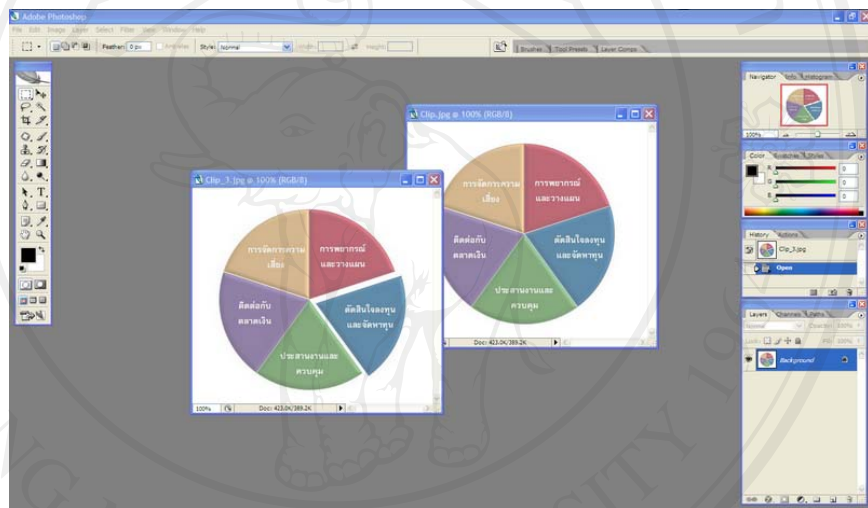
Adobe Photoshop

File Edit Image Layer Select Filter View Window Help

Feather: 0 px Anti-alias Style: Normal Width: Height:

Brushes Tool Presets Layer Comps

Clip.jpg @ 100% (RGB/8)

การจัดการความเสี่ยง

การพยากรณ์และวางแผน

ติดต่อกับตลาดเงิน

ตัดสินใจลงทุนและจัดหาทุน

ประสานงานและควบคุม

Doc: 423.0K/389.2K

Clip_3.jpg @ 100% (RGB/8)

การจัดการความเสี่ยง

การพยากรณ์และวางแผน

ติดต่อกับตลาดเงิน

ตัดสินใจลงทุนและจัดหาทุน

ประสานงานและควบคุม

100%

Doc: 423.0K/389.2K

Navigator Info Histogram

100%

Color Swatches Styles

R 0
G 0
B 0

History Actions

Clip_3.jpg

Open

Layers Channels Paths

Normal Opacity: 100%

Lock: Fill: 100%

Background